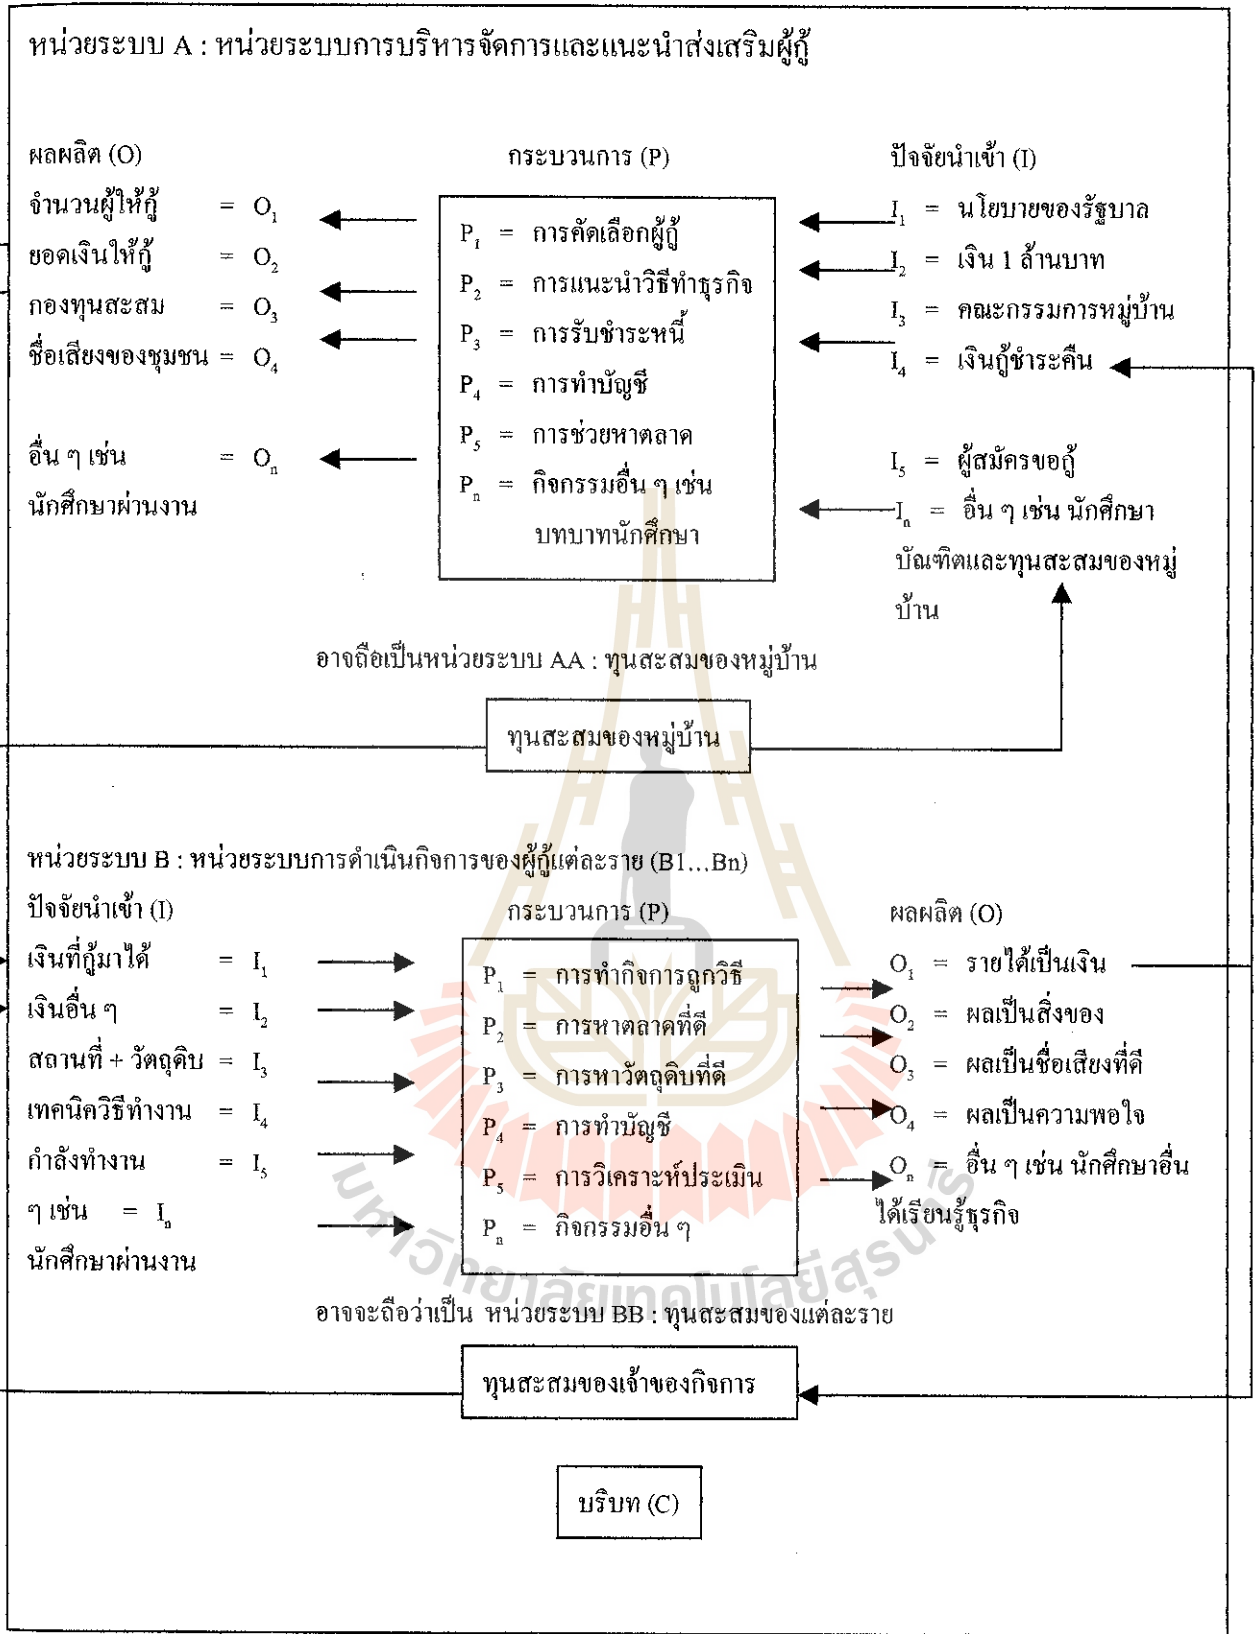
หน่วยระบบ A : หน่วยระบบการบริหารจัดการและแนะนำส่งเสริมผู้กู้

ผลผลิต (O)
จำนวนผู้ให้กู้ = $O_1$
ยอดเงินให้กู้ = $O_2$
กองทุนสะสม = $O_3$
ชื่อเสียงของชุมชน = $O_4$
อื่น ๆ เช่น นักศึกษาผ่านงาน = $O_n$

กระบวนการ (P)
$P_1$ = การคัดเลือกผู้กู้
$P_2$ = การแนะนำวิธีทำธุรกิจ
$P_3$ = การรับชำระหนี้
$P_4$ = การทำบัญชี
$P_5$ = การช่วยหาตลาด
$P_n$ = กิจกรรมอื่น ๆ เช่น บทบาทนักศึกษา

ปัจจัยนำเข้า (I)
$I_1$ = นโยบายของรัฐบาล
$I_2$ = เงิน 1 ล้านบาท
$I_3$ = คณะกรรมการหมู่บ้าน
$I_4$ = เงินกู้ชำระคืน
$I_5$ = ผู้สมัครขอกู้
$I_n$ = อื่น ๆ เช่น นักศึกษาบัณฑิตและทุนสะสมของหมู่บ้าน

อาจถือเป็นหน่วยระบบ AA : ทุนสะสมของหมู่บ้าน

ทุนสะสมของหมู่บ้าน

หน่วยระบบ B : หน่วยระบบการดำเนินกิจการของผู้กู้แต่ละราย (B1…Bn)

ปัจจัยนำเข้า (I)
เงินที่กู้มาได้ = $I_1$
เงินอื่น ๆ = $I_2$
สถานที่ + วัตถุดิบ = $I_3$
เทคนิควิธีทำงาน = $I_4$
กำลังทำงาน = $I_5$
ๆ เช่น = $I_n$
นักศึกษาผ่านงาน

กระบวนการ (P)
$P_1$ = การทำกิจการถูกวิธี
$P_2$ = การหาตลาดที่ดี
$P_3$ = การหาวัตถุดิบที่ดี
$P_4$ = การทำบัญชี
$P_5$ = การวิเคราะห์ประเมิน
$P_n$ = กิจกรรมอื่น ๆ

ผลผลิต (O)
$O_1$ = รายได้เป็นเงิน
$O_2$ = ผลเป็นสิ่งของ
$O_3$ = ผลเป็นชื่อเสียงที่ดี
$O_4$ = ผลเป็นความพอใจ
$O_n$ = อื่น ๆ เช่น นักศึกษาอื่นได้เรียนรู้ธุรกิจ

อาจจะถือว่าเป็น หน่วยระบบ BB : ทุนสะสมของแต่ละราย

ทุนสะสมของเจ้าของกิจการ

บริบท (C)

มหาวิทยาลัยเทคโนโลยีสุรนารี